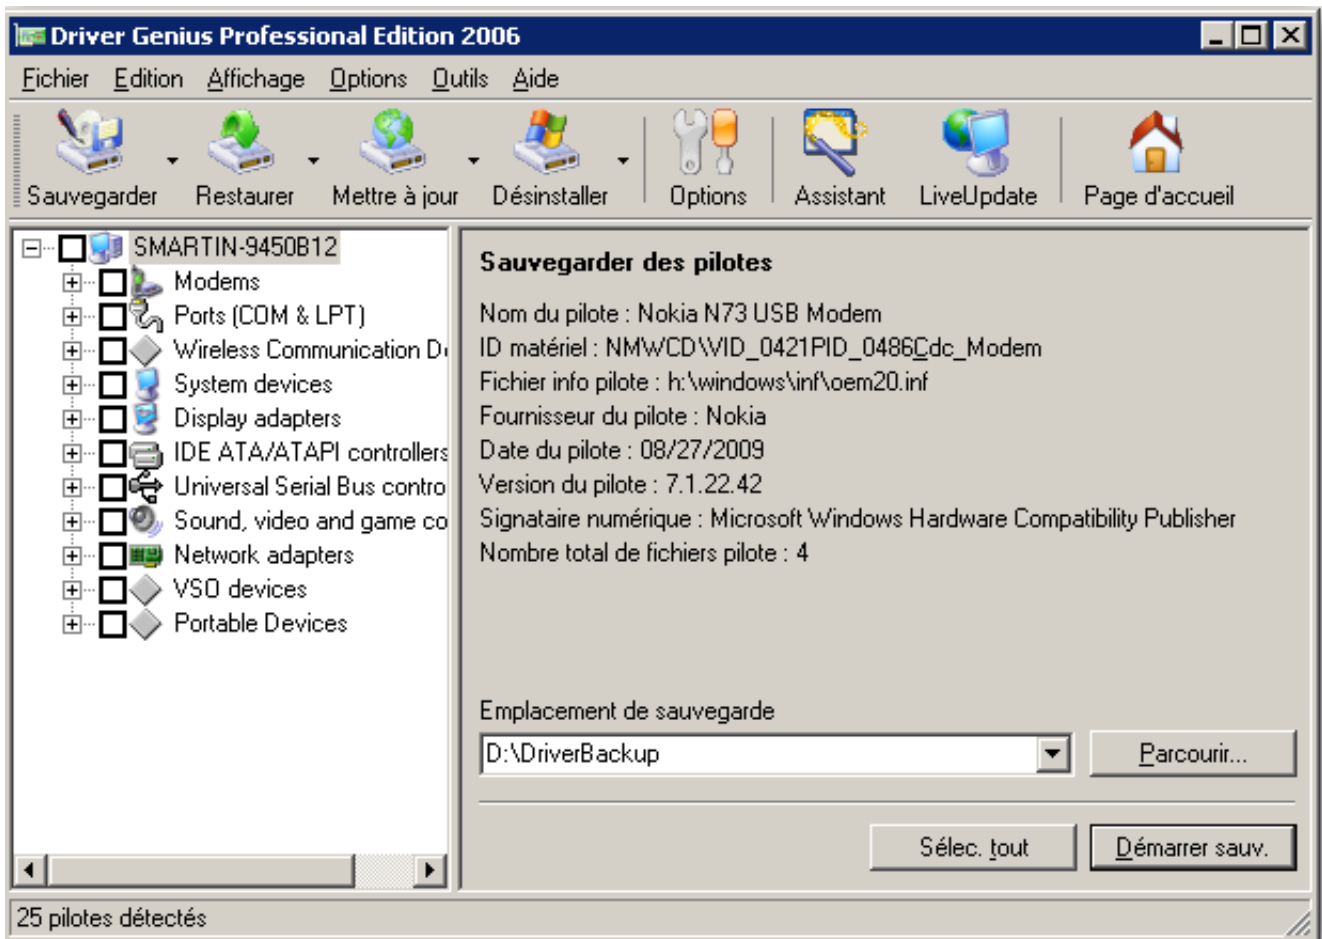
Driver Genius Professional Edition 2006

Fichier Edition Affichage Options Outils Aide

Sauvegarder Restaurer Mettre à jour Désinstaller Options Assistant LiveUpdate Page d'accueil

SMARTIN-9450B12
Modems
Ports (COM & LPT)
Wireless Communication D
System devices
Display adapters
IDE ATA/ATAPI controllers
Universal Serial Bus contro
Sound, video and game co
Network adapters
VSO devices
Portable Devices

Sauvegarder des pilotes

Nom du pilote : Nokia N73 USB Modem
ID matériel : NMWCD\VID_0421PID_0486Cdc_Modem
Fichier info pilote : h:\windows\inf\oem20.inf
Fournisseur du pilote : Nokia
Date du pilote : 08/27/2009
Version du pilote : 7.1.22.42
Signataire numérique : Microsoft Windows Hardware Compatibility Publisher
Nombre total de fichiers pilote : 4

Emplacement de sauvegarde
D:\DriverBackup
Parcourir...

Sélec. tout Démarrer sauv.

25 pilotes détectés